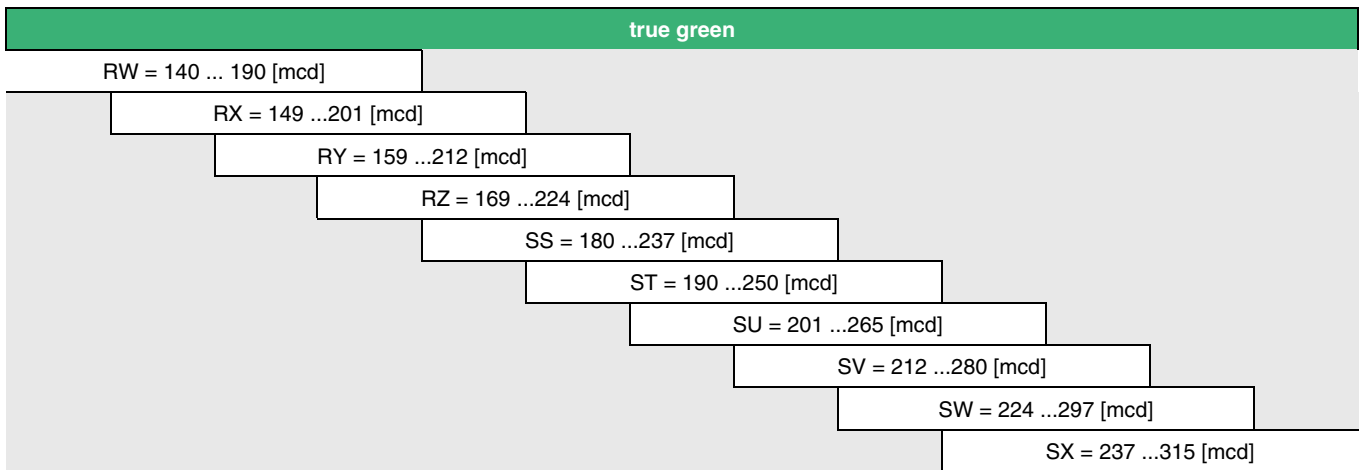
true green

RW = 140 ... 190 [mcd]

RX = 149 ...201 [mcd]

RY = 159 ...212 [mcd]

RZ = 169 ...224 [mcd]

SS = 180 ...237 [mcd]

ST = 190 ...250 [mcd]

SU = 201 ...265 [mcd]

SV = 212 ...280 [mcd]

SW = 224 ...297 [mcd]

SX = 237 ...315 [mcd]